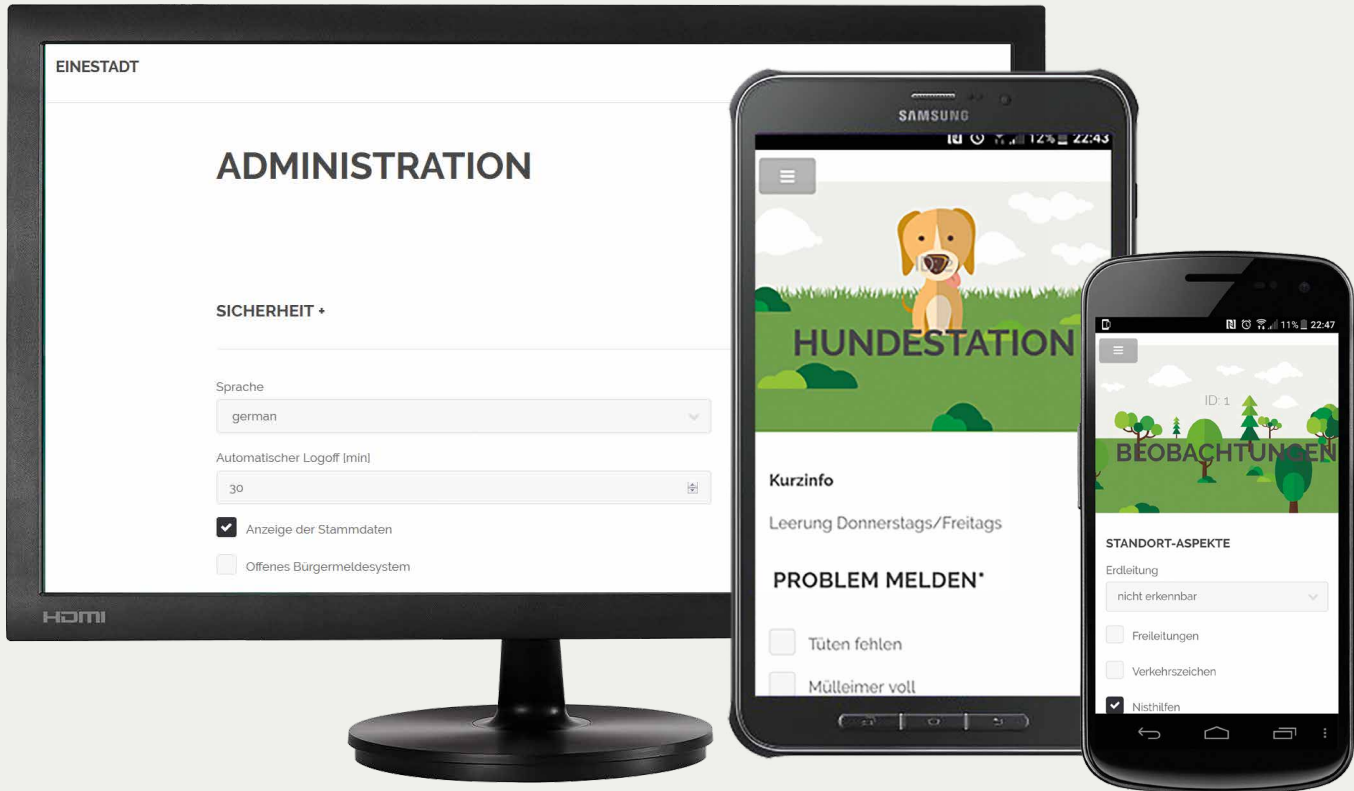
EINESTADT

ADMINISTRATION

SICHERHEIT +

Sprache

german

Automatischer Logoff [min]

30

Anzeige der Stammdaten

Offenes Bürgermeldesystem

HDMI

SAMSUNG

12% 22:43

HUNDESTATION

Kurzinfo

Leerung Donnerstags/Freitags

PROBLEM MELDEN*

Tüten fehlen

Mülleimer voll

11% 22:47

ID: 1

BEOBACHTUNGEN

STANDORT-ASPEKTE

Erdleitung

nicht erkennbar

Freileitungen

Verkehrszeichen

Nisthilfen